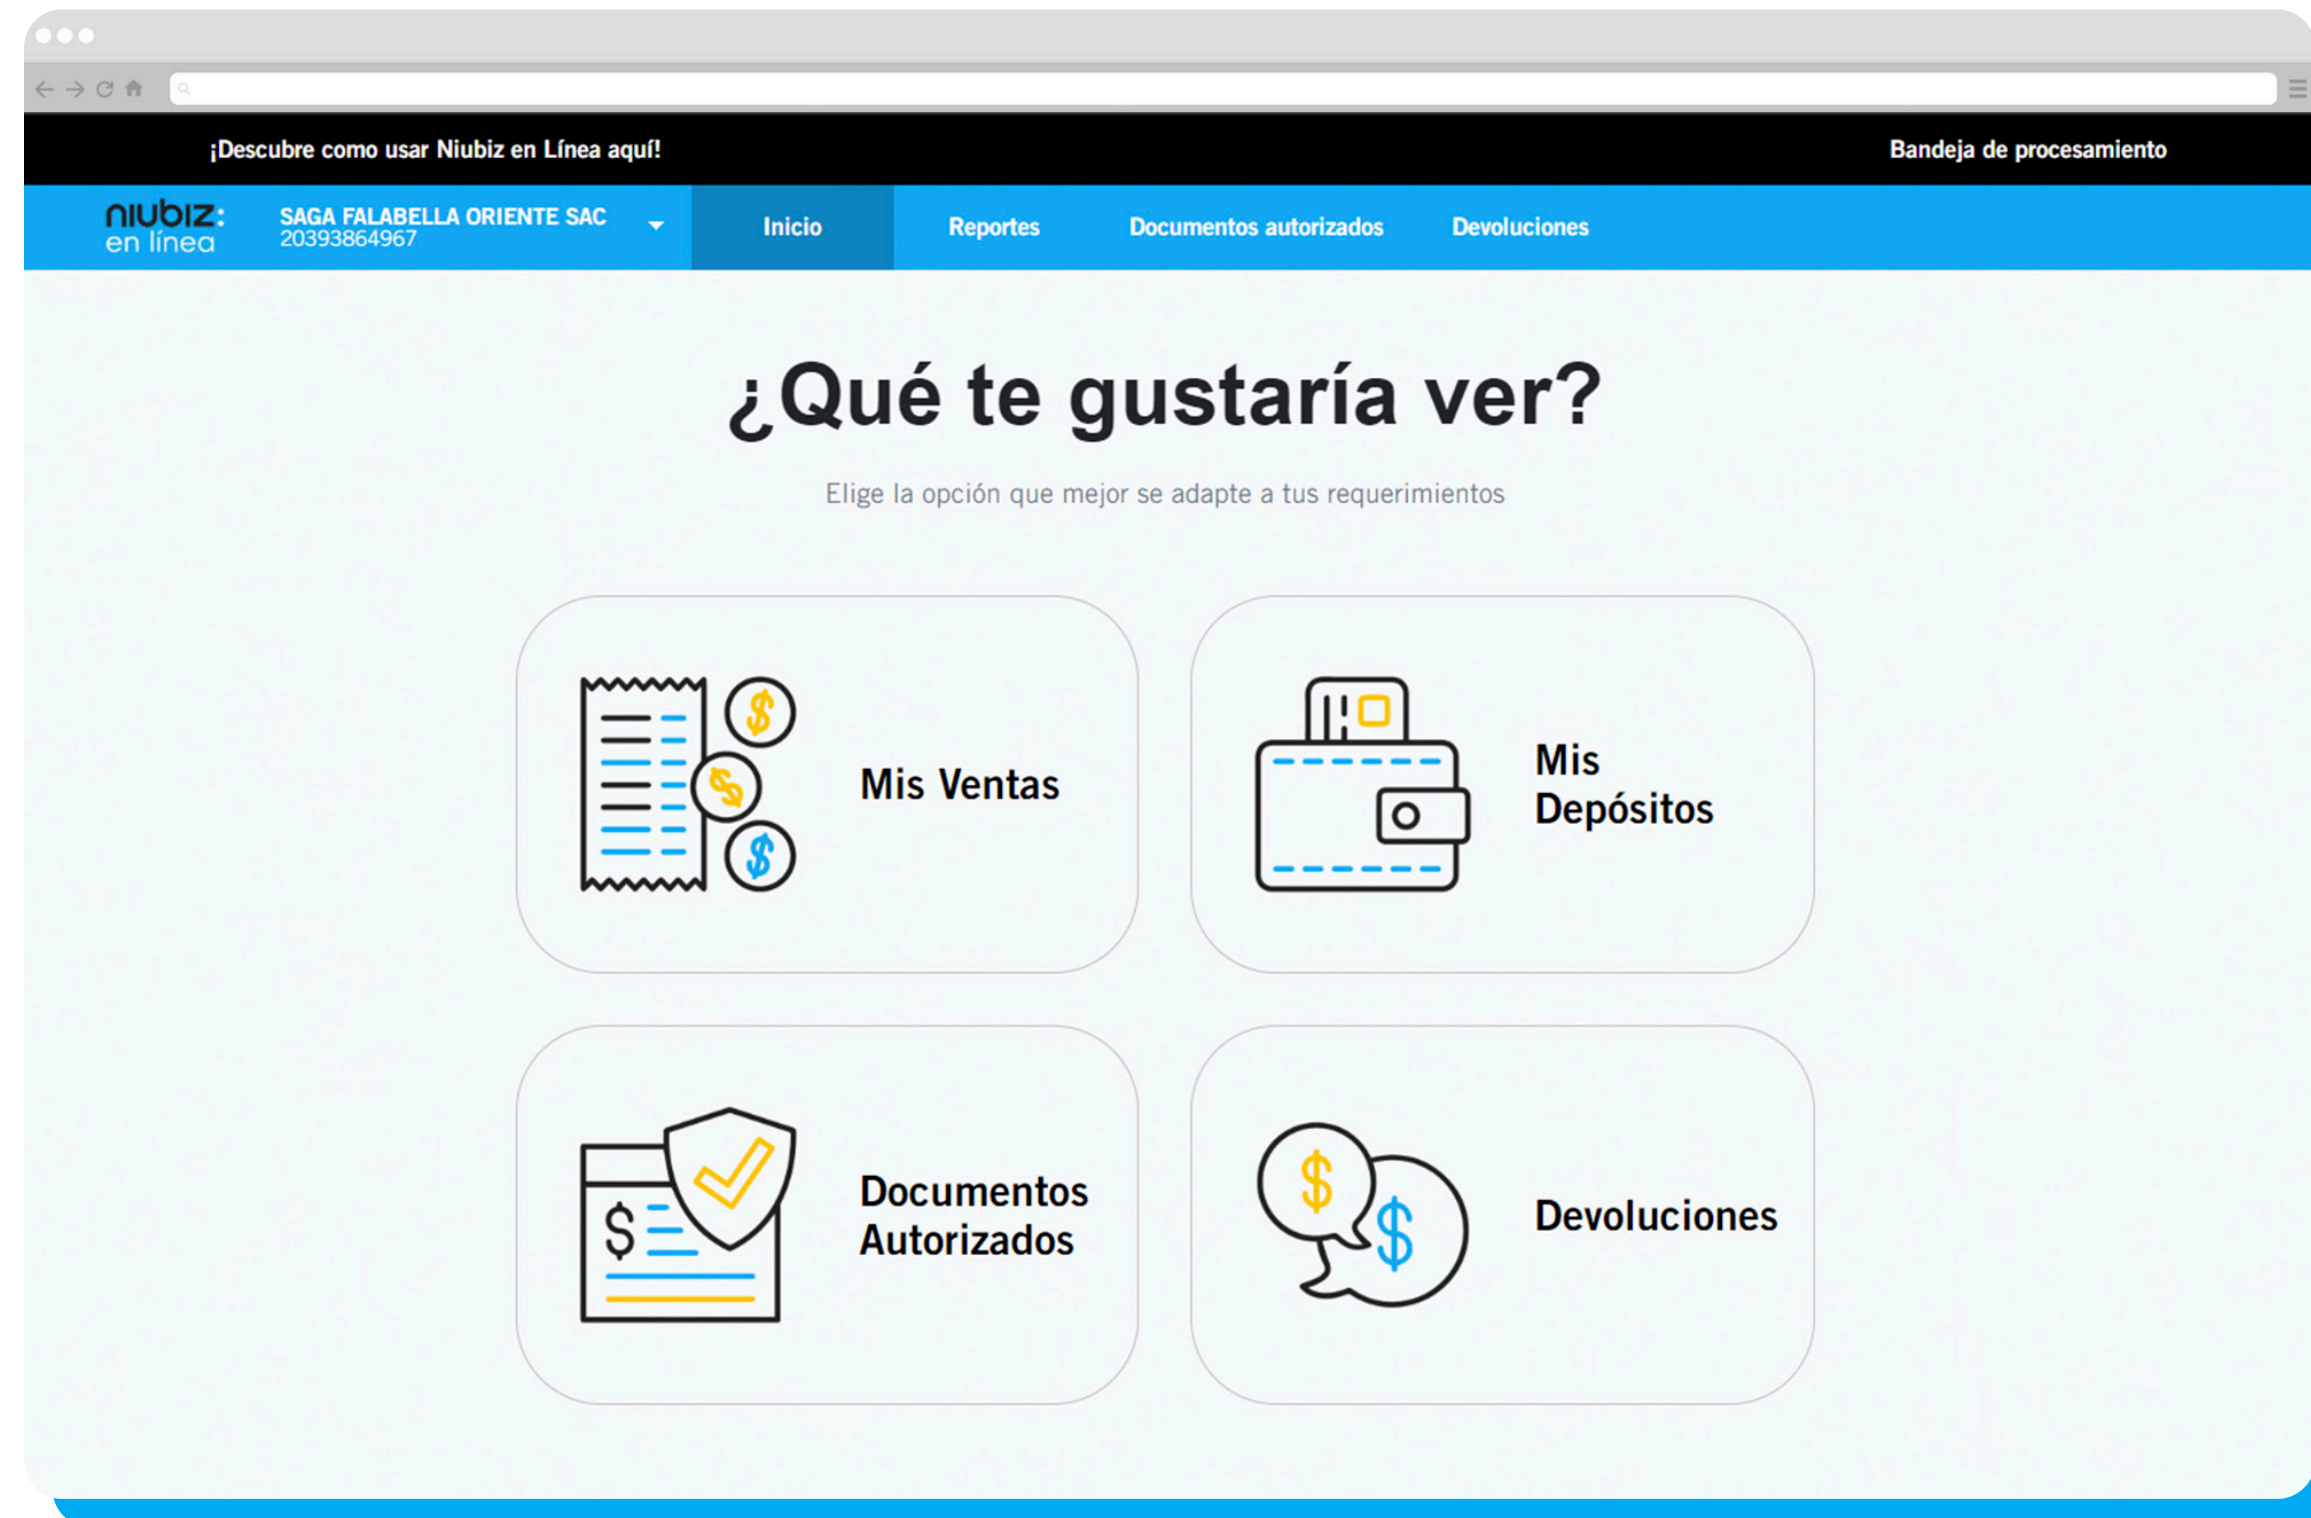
¡Descubre como usar Niubiz en Línea aquí!

Bandeja de procesamiento

niubiz: en línea

SAGA FALABELLA ORIENTE SAC
20393864967

Inicio

Reportes

Documentos autorizados

Devoluciones

¿Qué te gustaría ver?

Elige la opción que mejor se adapte a tus requerimientos

$ $ $

Mis Ventas

Mis Depósitos

$

Documentos Autorizados

$ $

Devoluciones